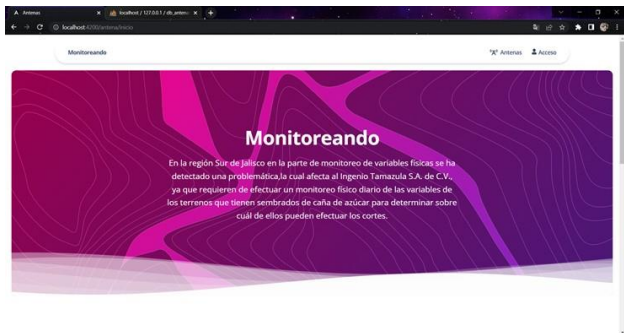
Antenas
localhost / 127.0.0.1 / db_antenas
localhost:4200/antena/inicio

Monitoreando

Antenas Acceso

Monitoreando

En la región Sur de Jalisco en la parte de monitoreo de variables físicas se ha detectado una problemática,la cual afecta al Ingenio Tamazula S.A. de C.V., ya que requieren de efectuar un monitoreo físico diario de las variables de los terrenos que tienen sembrados de caña de azúcar para determinar sobre cuál de ellos pueden efectuar los cortes.